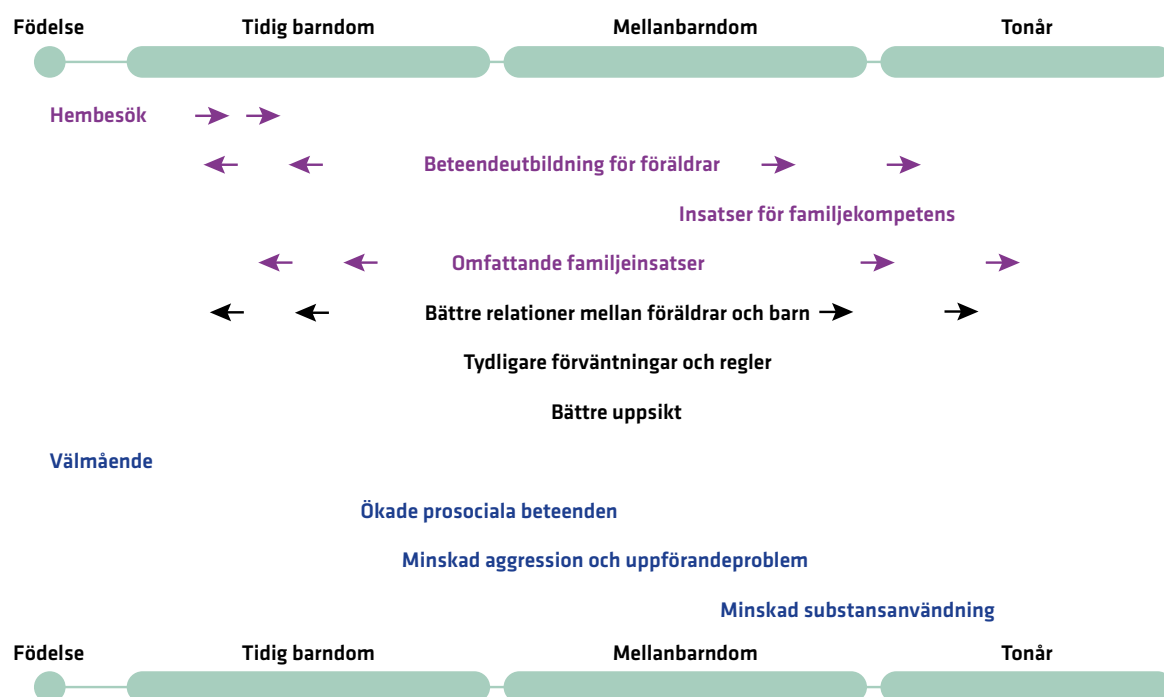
Födelse Tidig barndom Mellanbarndom Tonår

Hembesök

Beteendeutbildning för föräldrar

Insatser för familjekompetens

Omfattande familjeinsatser

Bättre relationer mellan föräldrar och barn

Tydligare förväntningar och regler

Bättre uppsikt

Välmående

Ökade prosociala beteenden

Minskad aggression och uppförandeproblem

Minskad substansanvändning

Födelse Tidig barndom Mellanbarndom Tonår